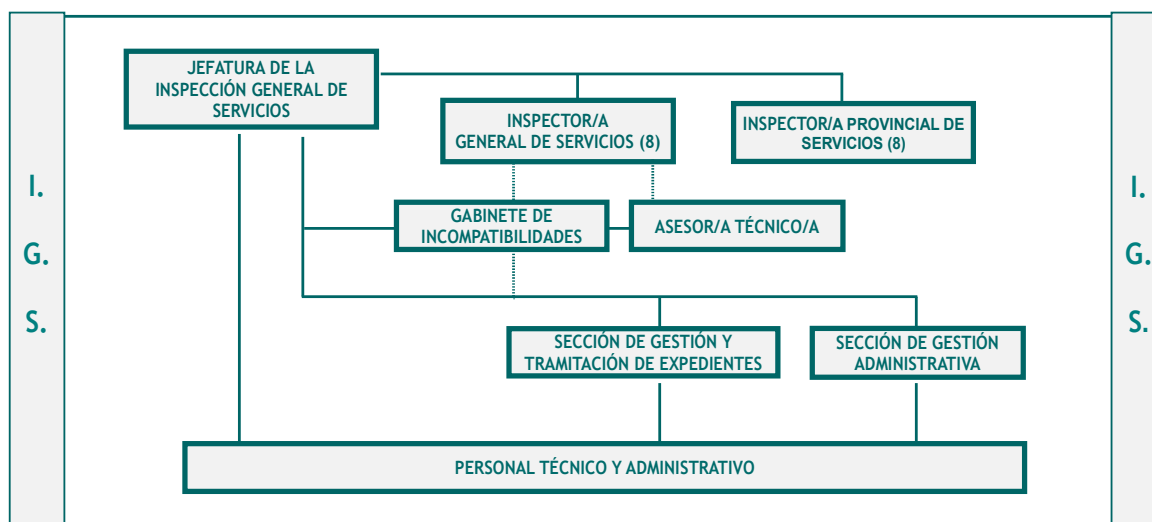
I.
G.
S.

JEFATURA DE LA INSPECCIÓN GENERAL DE SERVICIOS

INSPECTOR/A GENERAL DE SERVICIOS (8)

INSPECTOR/A PROVINCIAL DE SERVICIOS (8)

GABINETE DE INCOMPATIBILIDADES

ASESOR/A TÉCNICO/A

SECCIÓN DE GESTIÓN Y TRAMITACIÓN DE EXPEDIENTES

SECCIÓN DE GESTIÓN ADMINISTRATIVA

PERSONAL TÉCNICO Y ADMINISTRATIVO

I.
G.
S.